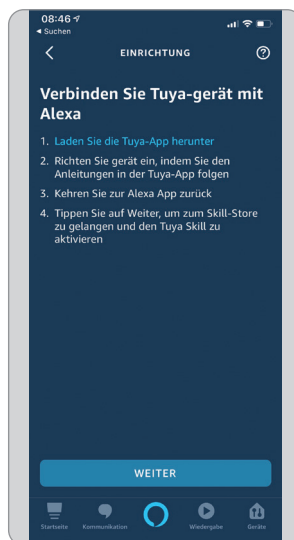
08:46
◂ Suchen

EINRICHTUNG

?

Verbinden Sie Tuya-gerät mit Alexa

1. Laden Sie die Tuya-App herunter
2. Richten Sie gerät ein, indem Sie den Anleitungen in der Tuya-App folgen
3. Kehren Sie zur Alexa App zurück
4. Tippen Sie auf Weiter, um zum Skill-Store zu gelangen und den Tuya Skill zu aktivieren

WEITER

Startseite Kommunikation Wiedergabe Geräte